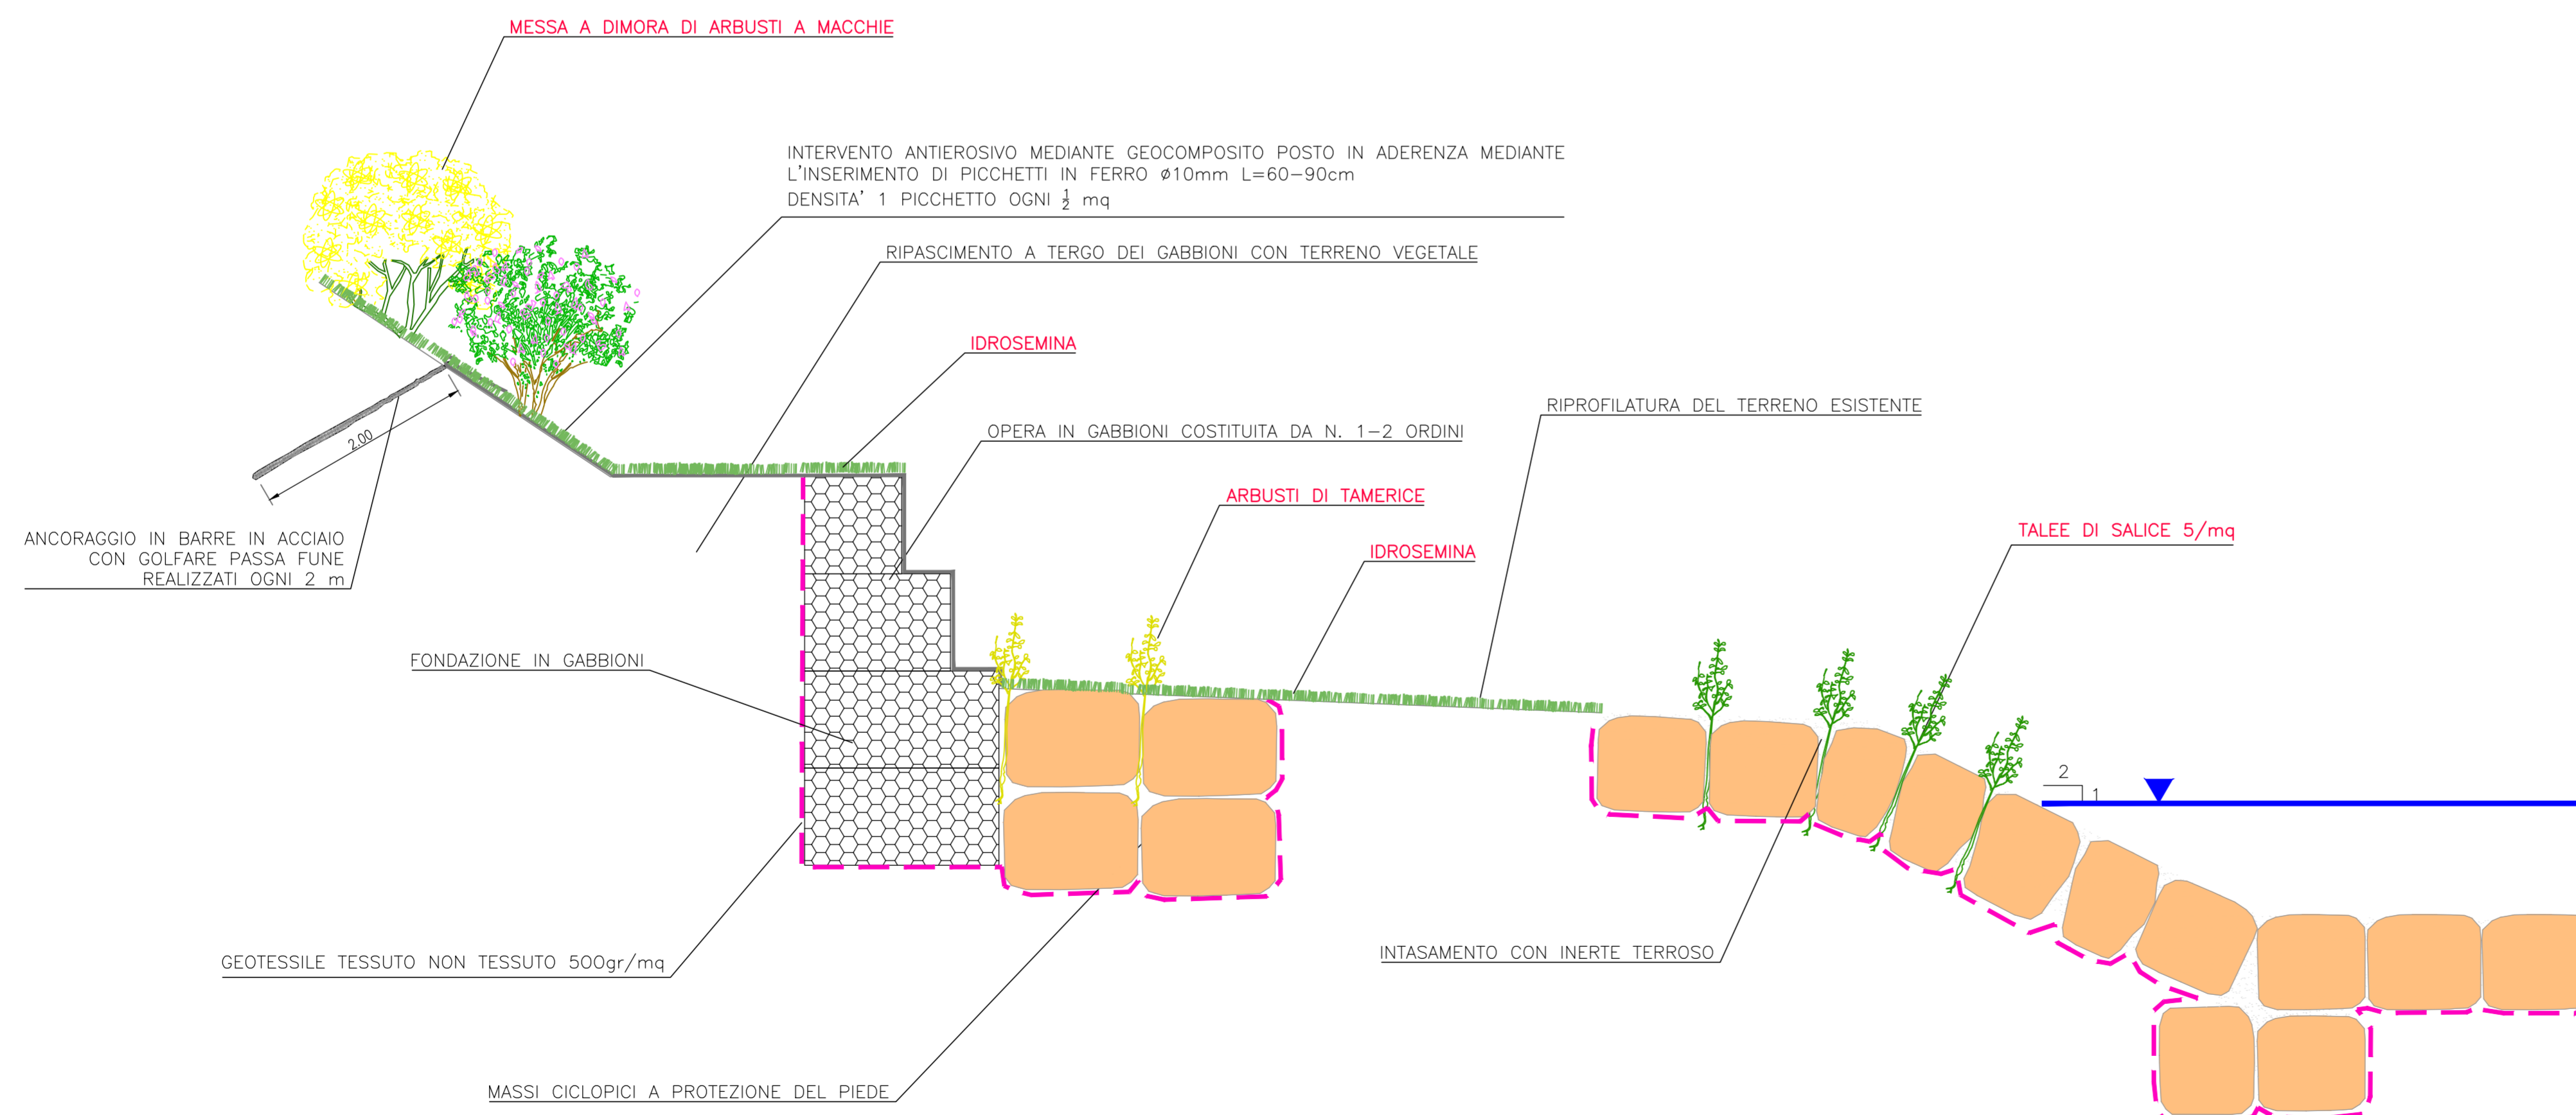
MESSA A DIMORA DI ARBUSTI A MACCHIE

INTERVENTO ANTIEROSIVO MEDIANTE GEOCOMPOSITO POSTO IN ADERENZA MEDIANTE L'INSERIMENTO DI PICCHETTI IN FERRO ø10mm L=60–90cm
DENSITA' 1 PICCHETTO OGNI $\frac{1}{2}$ mq

RIPASCIMENTO A TERGO DEI GABBIONI CON TERRENO VEGETALE

IDROSEMINA

OPERA IN GABBIONI COSTITUITA DA N. 1–2 ORDINI

RIPROFILATURA DEL TERRENO ESISTENTE

ARBUSTI DI TAMERICE

IDROSEMINA

TALEE DI SALICE 5/mq

2.00

ANCORAGGIO IN BARRE IN ACCIAIO CON GOLFARE PASSA FUNE REALIZZATI OGNI 2 m

FONDAZIONE IN GABBIONI

2
1

INTASAMENTO CON INERTE TERROSO

GEOTESSILE TESSUTO NON TESSUTO 500gr/mq

MASSI CICLOPICI A PROTEZIONE DEL PIEDE